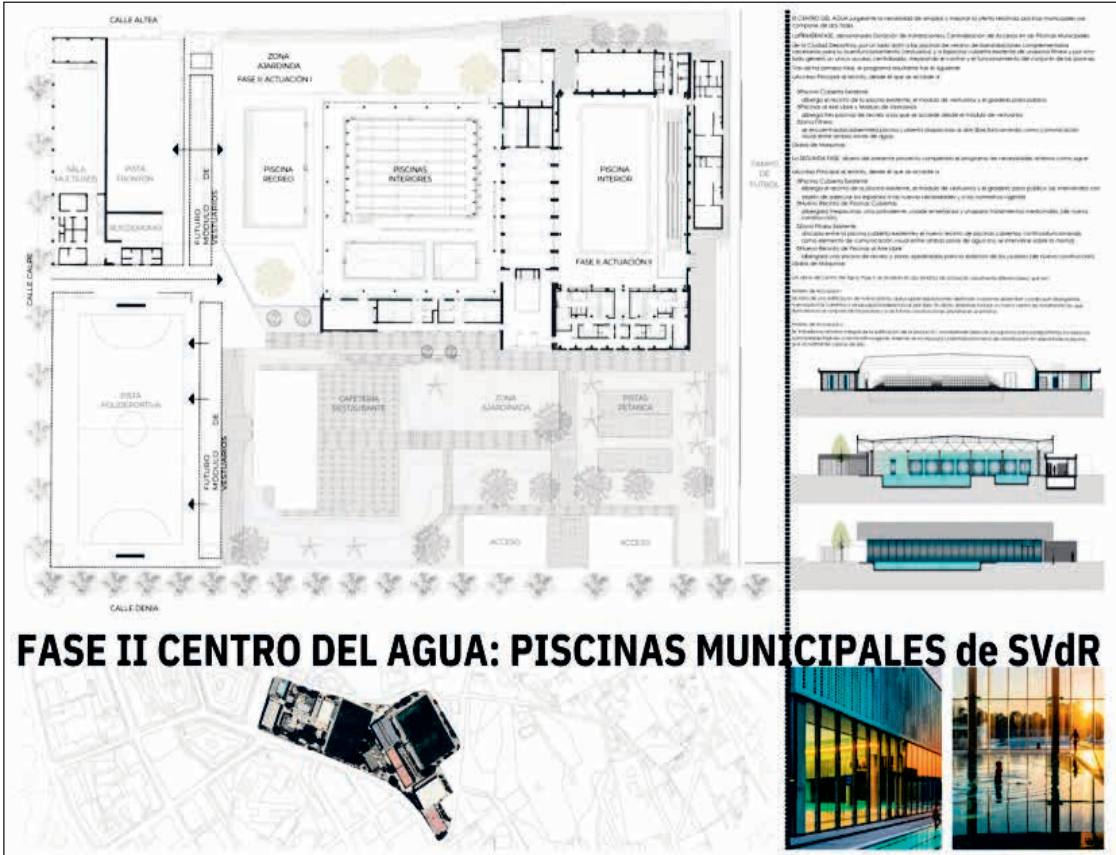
CALLE ALTEA

ZONA AJARDINADA
FASE II: ACTUACIÓN I

SALA MULTIUSOS

PISTA FRONTÓN

FUTURO MÓDULO DE VESTUARIOS

PISCINA RECREO

PISCINAS INTERIORES

PISCINA INTERIOR

CAMPO DE FÚTBOL

FASE II: ACTUACIÓN II

CALLE CALPE

PISTA POLIDEPORTIVA

FUTURO MÓDULO DE VESTUARIOS

CAFETERÍA RESTAURANTE

ZONA AJARDINADA

PISTAS PETANCA

ACCESO

ACCESO

CALLE DENIA

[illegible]

FASE II CENTRO DEL AGUA: PISCINAS MUNICIPALES de SVdR